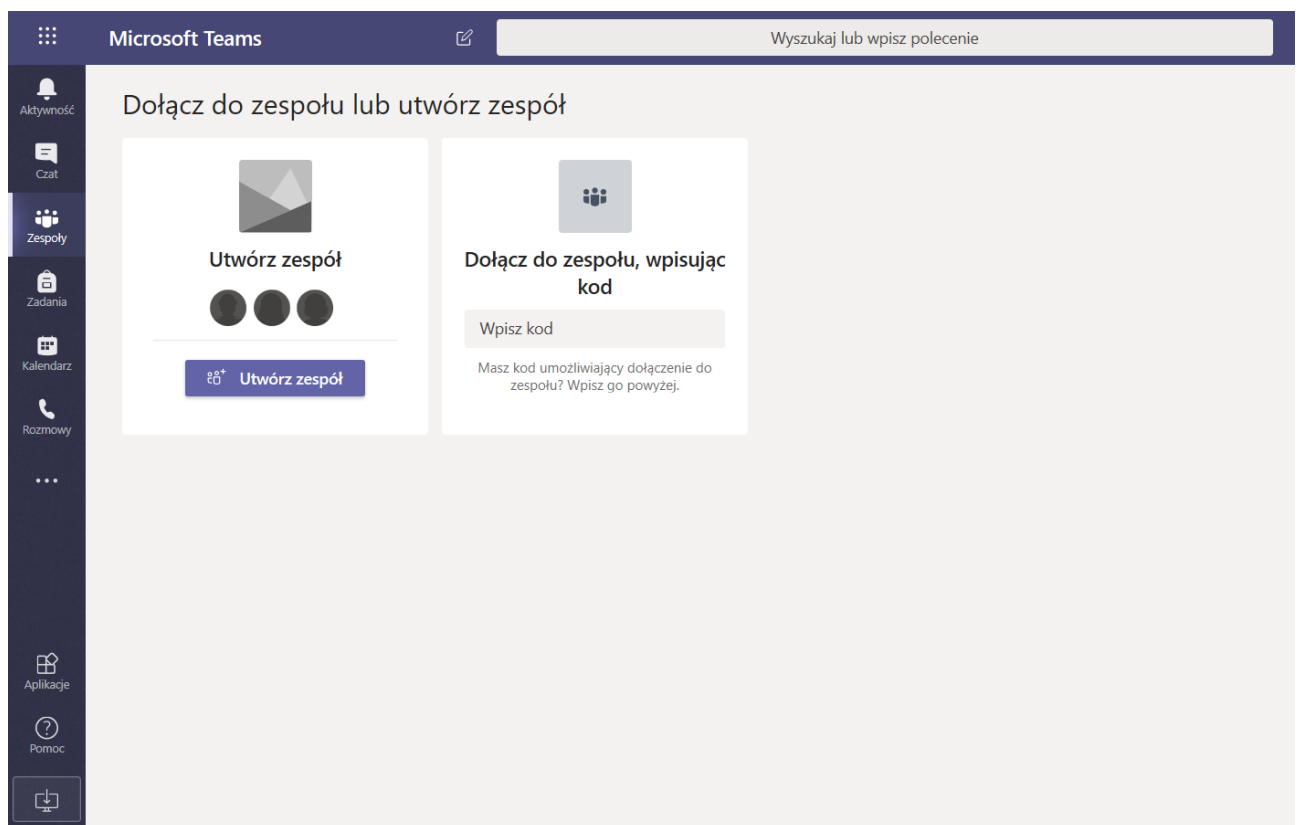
Microsoft Teams

Wyszukaj lub wpisz polecenie

Aktywność

Czat

Zespoły

Zadania

Kalendarz

Rozmowy

...

Aplikacje

Pomoc

Dołącz do zespołu lub utwórz zespół

Utwórz zespół

Utwórz zespół

Dołącz do zespołu, wpisując kod

Wpisz kod

Masz kod umożliwiający dołączenie do zespołu? Wpisz go powyżej.